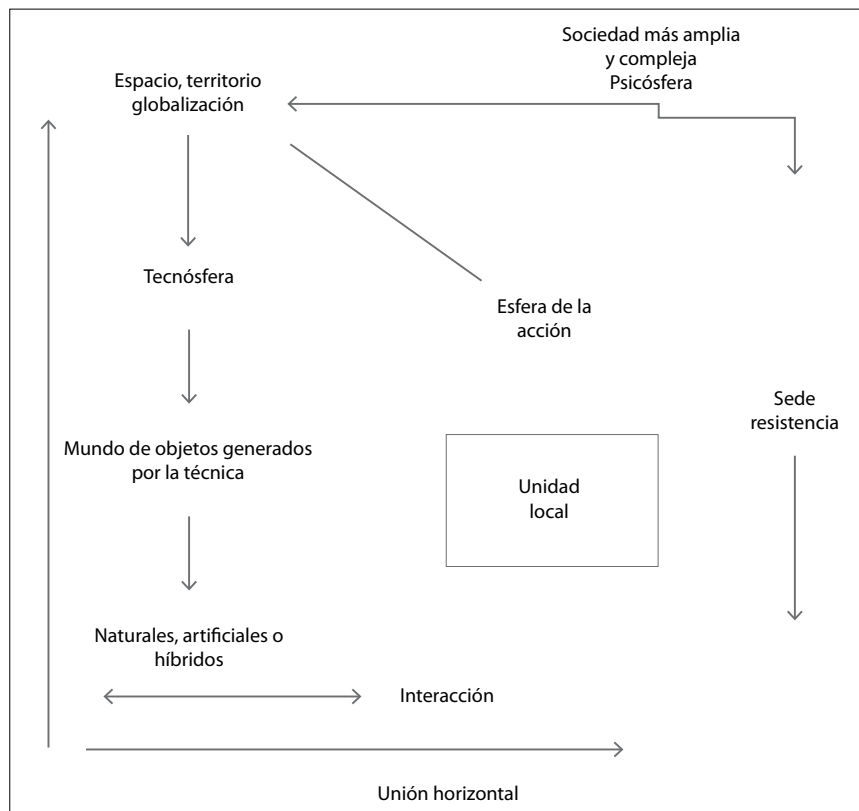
Sociedad más amplia y compleja
Psicósfera

Espacio, territorio globalización

Tecnósfera

Esfera de la acción

Sede resistencia

Mundo de objetos generados por la técnica

Unidad local

Naturales, artificiales o híbridos

Interacción

Unión horizontal